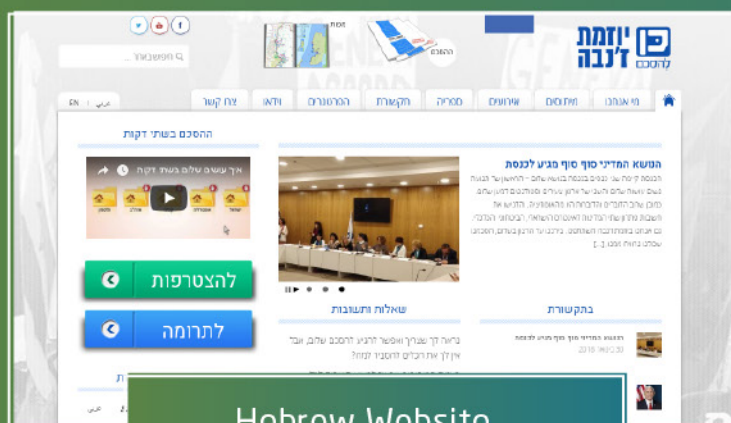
יוזמת ז'נבה להסכם

מי אנחנו | מיתוסים | שירותים | מפריה | תקשורת | הסרטונים | וידאו | צרו קשר

EN | عربي

חפש באתר...

ההסכם בשתי דקות

איך עושים שלום בשתי דקות

הנושא המדיני סוף סוף מגיע לכנסת

להצטרפות

לתרומה

שאלות ותשובות

בתקשורת

הנושא המדיני סוף סוף מגיע לכנסת

Hebrew Website